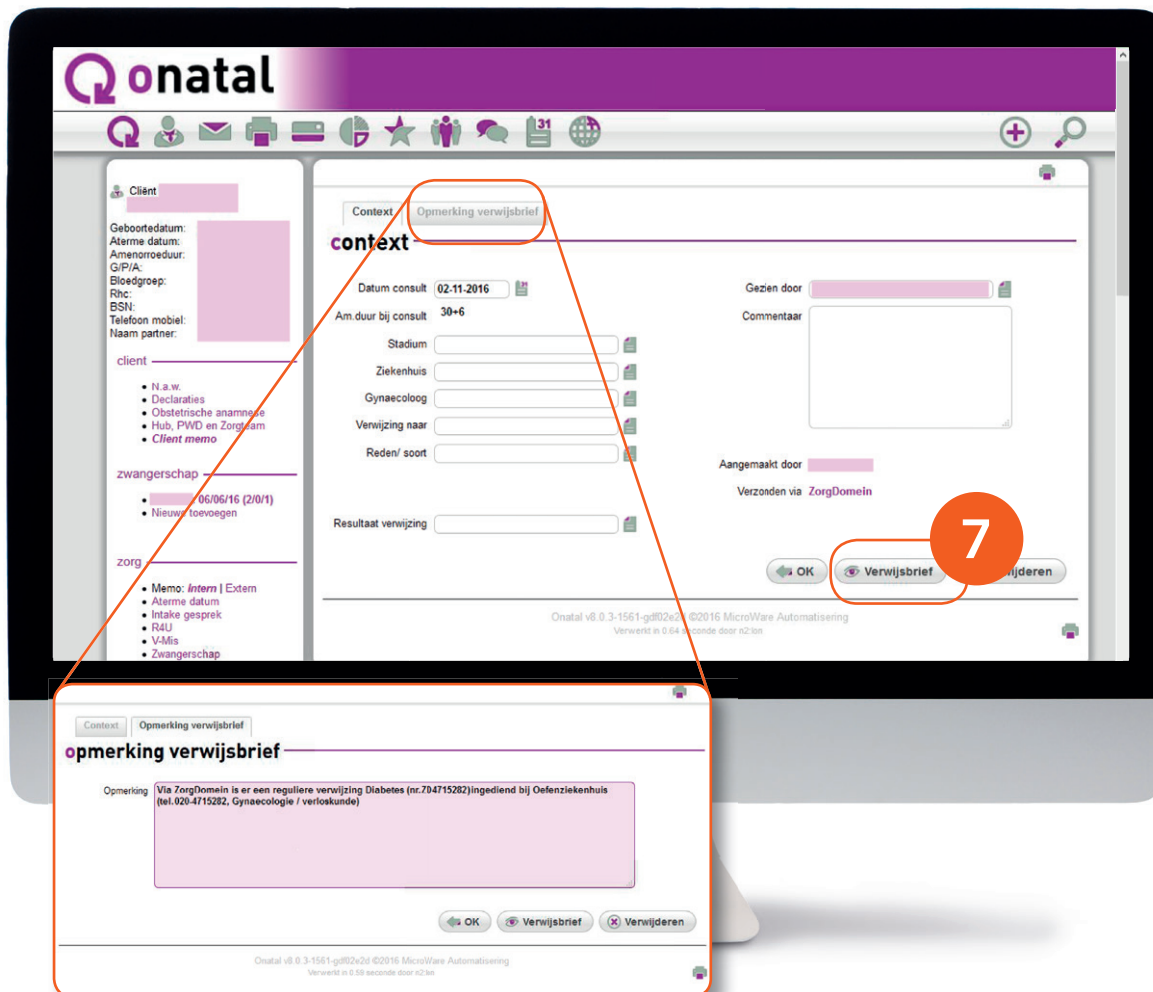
onatal

Cliënt

Geboortedatum:
Aterme datum:
Amenorroeduur:
G/P/A:
Bloedgroep:
Rhc:
BSN:
Telefoon mobiel:
Naam partner:

client

- N.a.w.
- Declaraties
- Obstetrische anamnese
- Hub, PWD en Zorgteam
- Client memo

zwangerschap

- 06/06/16 (2/0/1)
- Nieuw toevoegen

zorg

- Memo: Intern | Extern
- Aterme datum
- Intake gesprek
- R4U
- V-Mis
- Zwangerschap

Context | Opmerking verwijsbrief

context

Datum consult 02-11-2016
Am.duur bij consult 30+6
Stadium
Ziekenhuis
Gynaecoloog
Verwijzing naar
Reden/ soort
Resultaat verwijzing

Gezien door
Commentaar
Aangemaakt door
Verzonden via ZorgDomein

7

OK | Verwijsbrief | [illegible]ijderen

Onatal v8.0.3-1561-gdf02e2d ©2016 MicroWare Automatisering
Verwerkt in 0.64 seconde door n2:tin

Context | Opmerking verwijsbrief

opmerking verwijsbrief

Opmerking Via ZorgDomein is er een reguliere verwijzing Diabetes (nr.704715282)ingediend bij Oefenziekenhuis (tel.020-4715282, Gynaecologie / verloskunde)

OK | Verwijsbrief | Verwijderen

Onatal v8.0.3-1561-gdf02e2d ©2016 MicroWare Automatisering
Verwerkt in 0.59 seconde door n2:tin